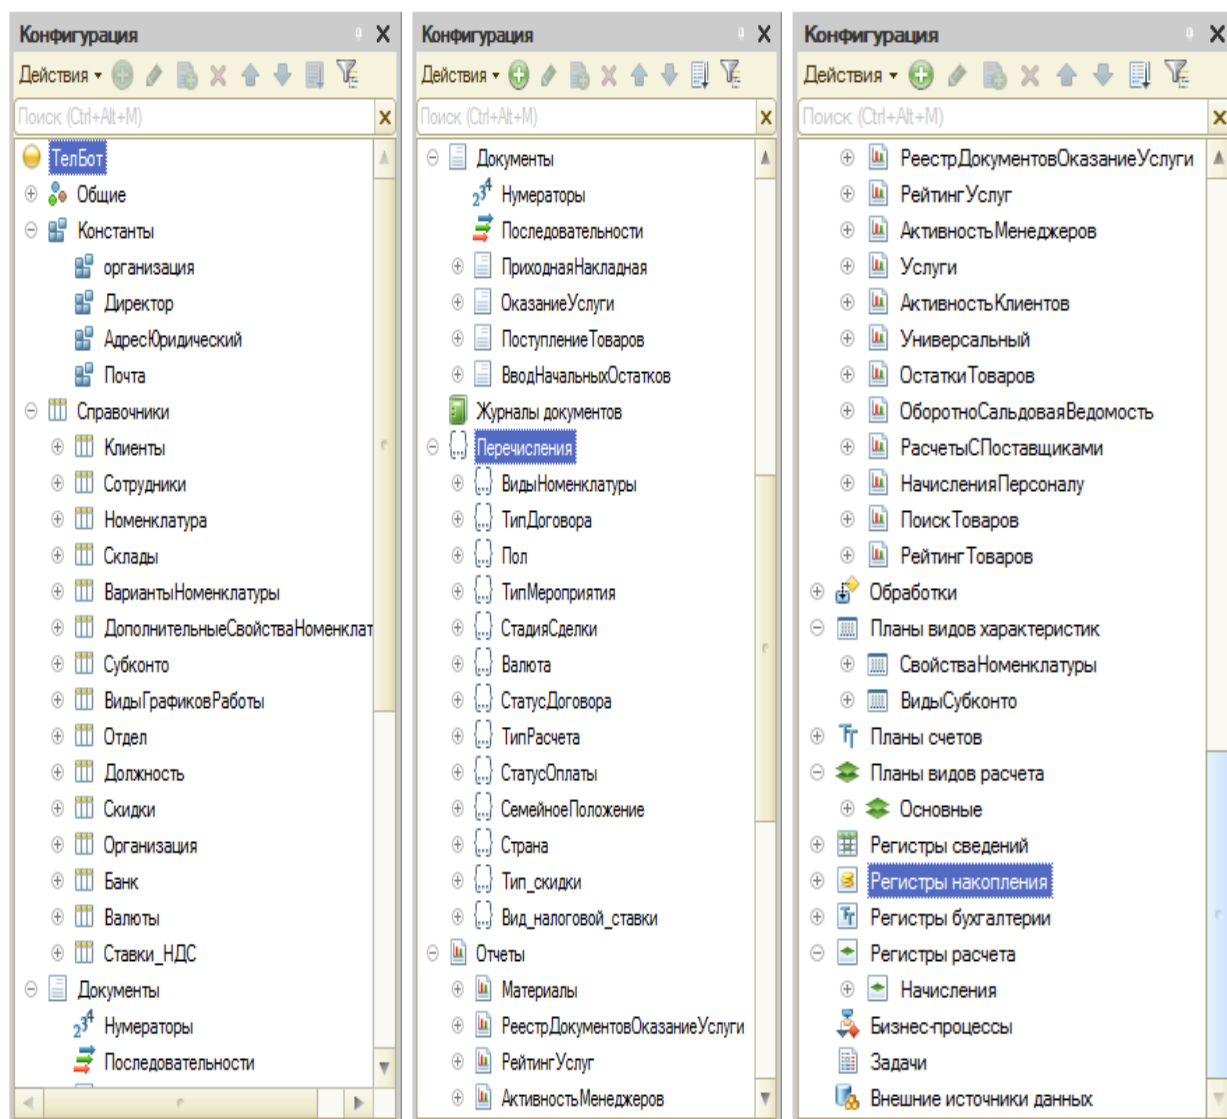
Конфигурация
Действия
Поиск (Ctrl+Alt+M)
ТелБот
Общие
Константы
организация
Директор
АдресЮридический
Почта
Справочники
Клиенты
Сотрудники
Номенклатура
Склады
ВариантыНоменклатуры
ДополнительныеСвойстваНоменклат
Субконто
ВидыГрафиковРаботы
Отдел
Должность
Скидки
Организация
Банк
Валюты
Ставки_НДС
Документы
Нумераторы
Последовательности

Конфигурация
Действия
Поиск (Ctrl+Alt+M)
Документы
Нумераторы
Последовательности
ПриходнаяНакладная
ОказаниеУслуги
ПоступлениеТоваров
ВводНачальныхОстатков
Журналы документов
Перечисления
ВидыНоменклатуры
ТипДоговора
Пол
ТипМероприятия
СтадияСделки
Валюта
СтатусДоговора
ТипРасчета
СтатусОплаты
СемейноеПоложение
Страна
Тип_скидки
Вид_налоговой_ставки
Отчеты
Материалы
РеестрДокументовОказаниеУслуги
РейтингУслуг
АктивностьМенеджеров

Конфигурация
Действия
Поиск (Ctrl+Alt+M)
РеестрДокументовОказаниеУслуги
РейтингУслуг
АктивностьМенеджеров
Услуги
АктивностьКлиентов
Универсальный
ОстаткиТоваров
ОборотноСальдоваяВедомость
РасчетыСПоставщиками
НачисленияПерсоналу
ПоискТоваров
РейтингТоваров
Обработки
Планы видов характеристик
СвойстваНоменклатуры
ВидыСубконто
Планы счетов
Планы видов расчета
Основные
Регистры сведений
Регистры накопления
Регистры бухгалтерии
Регистры расчета
Начисления
Бизнес-процессы
Задачи
Внешние источники данных